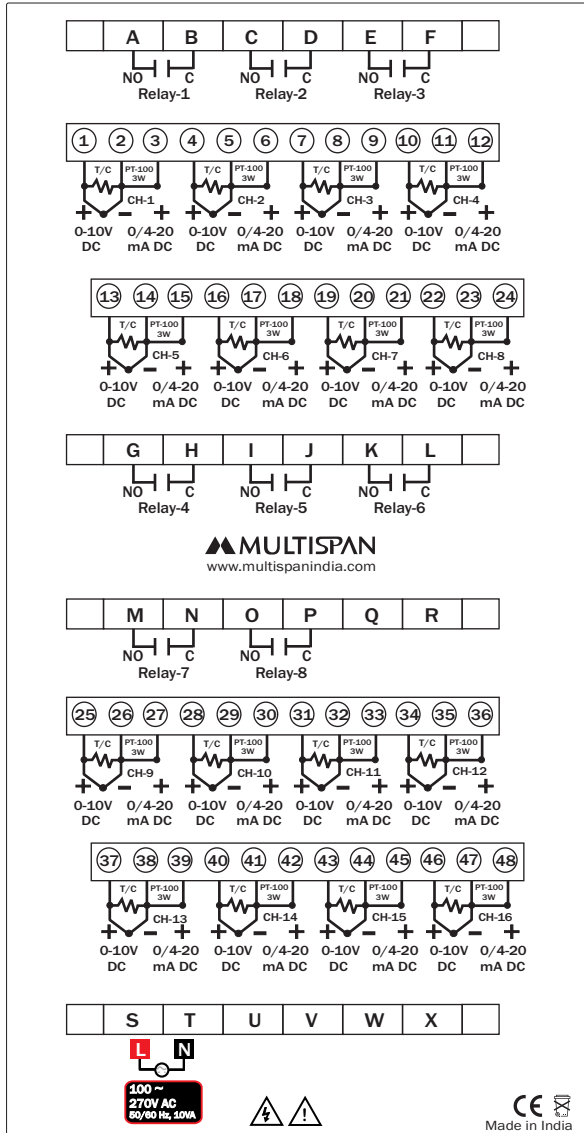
| | A | B | C | D | E | F | |
|---|---|---|---|---|---|---|---|

NO C NO C NO C
Relay-1 Relay-2 Relay-3

1 2 3 4 5 6 7 8 9 10 11 12

T/C PT-100 3W CH-1 + − + 0-10V DC 0/4-20 mA DC
T/C PT-100 3W CH-2 + − + 0-10V DC 0/4-20 mA DC
T/C PT-100 3W CH-3 + − + 0-10V DC 0/4-20 mA DC
T/C PT-100 3W CH-4 + − + 0-10V DC 0/4-20 mA DC

13 14 15 16 17 18 19 20 21 22 23 24

T/C PT-100 3W CH-5 + − + 0-10V DC 0/4-20 mA DC
T/C PT-100 3W CH-6 + − + 0-10V DC 0/4-20 mA DC
T/C PT-100 3W CH-7 + − + 0-10V DC 0/4-20 mA DC
T/C PT-100 3W CH-8 + − + 0-10V DC 0/4-20 mA DC

| | G | H | I | J | K | L | |
|---|---|---|---|---|---|---|---|

NO C NO C NO C
Relay-4 Relay-5 Relay-6

MULTISPAN
www.multispanindia.com

| | M | N | O | P | Q | R | |
|---|---|---|---|---|---|---|---|

NO C NO C
Relay-7 Relay-8

25 26 27 28 29 30 31 32 33 34 35 36

T/C PT-100 3W CH-9 + − + 0-10V DC 0/4-20 mA DC
T/C PT-100 3W CH-10 + − + 0-10V DC 0/4-20 mA DC
T/C PT-100 3W CH-11 + − + 0-10V DC 0/4-20 mA DC
T/C PT-100 3W CH-12 + − + 0-10V DC 0/4-20 mA DC

37 38 39 40 41 42 43 44 45 46 47 48

T/C PT-100 3W CH-13 + − + 0-10V DC 0/4-20 mA DC
T/C PT-100 3W CH-14 + − + 0-10V DC 0/4-20 mA DC
T/C PT-100 3W CH-15 + − + 0-10V DC 0/4-20 mA DC
T/C PT-100 3W CH-16 + − + 0-10V DC 0/4-20 mA DC

| | S | T | U | V | W | X | |
|---|---|---|---|---|---|---|---|

L N

100 ~ 270V AC 50/60 Hz, 10VA

CE
Made in India